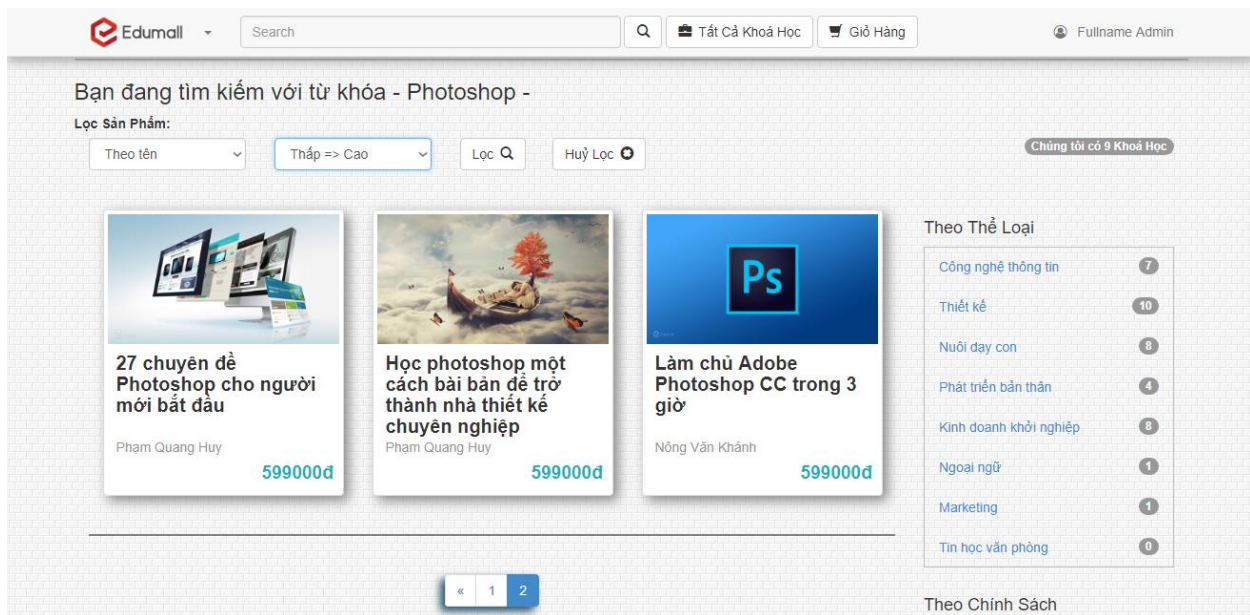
Edumall

Search

Tất Cả Khoá Học

Giỏ Hàng

Fullname Admin

Bạn đang tìm kiếm với từ khóa - Photoshop -

Lọc Sản Phẩm:

Theo tên

Thấp => Cao

Lọc

Huỷ Lọc

Chúng tôi có 9 Khoá Học

Ps

27 chuyên đề Photoshop cho người mới bắt đầu

Phạm Quang Huy

599000đ

Học photoshop một cách bài bản để trở thành nhà thiết kế chuyên nghiệp

Phạm Quang Huy

599000đ

Làm chủ Adobe Photoshop CC trong 3 giờ

Nông Văn Khánh

599000đ

Theo Thể Loại

| | |
|---|---|
| Công nghệ thông tin | 7 |
| Thiết kế | 10 |
| Nuôi dạy con | 8 |
| Phát triển bản thân | 4 |
| Kinh doanh khởi nghiệp | 8 |
| Ngoại ngữ | 1 |
| Marketing | 1 |
| Tin học văn phòng | 0 |

« 1 2

Theo Chính Sách